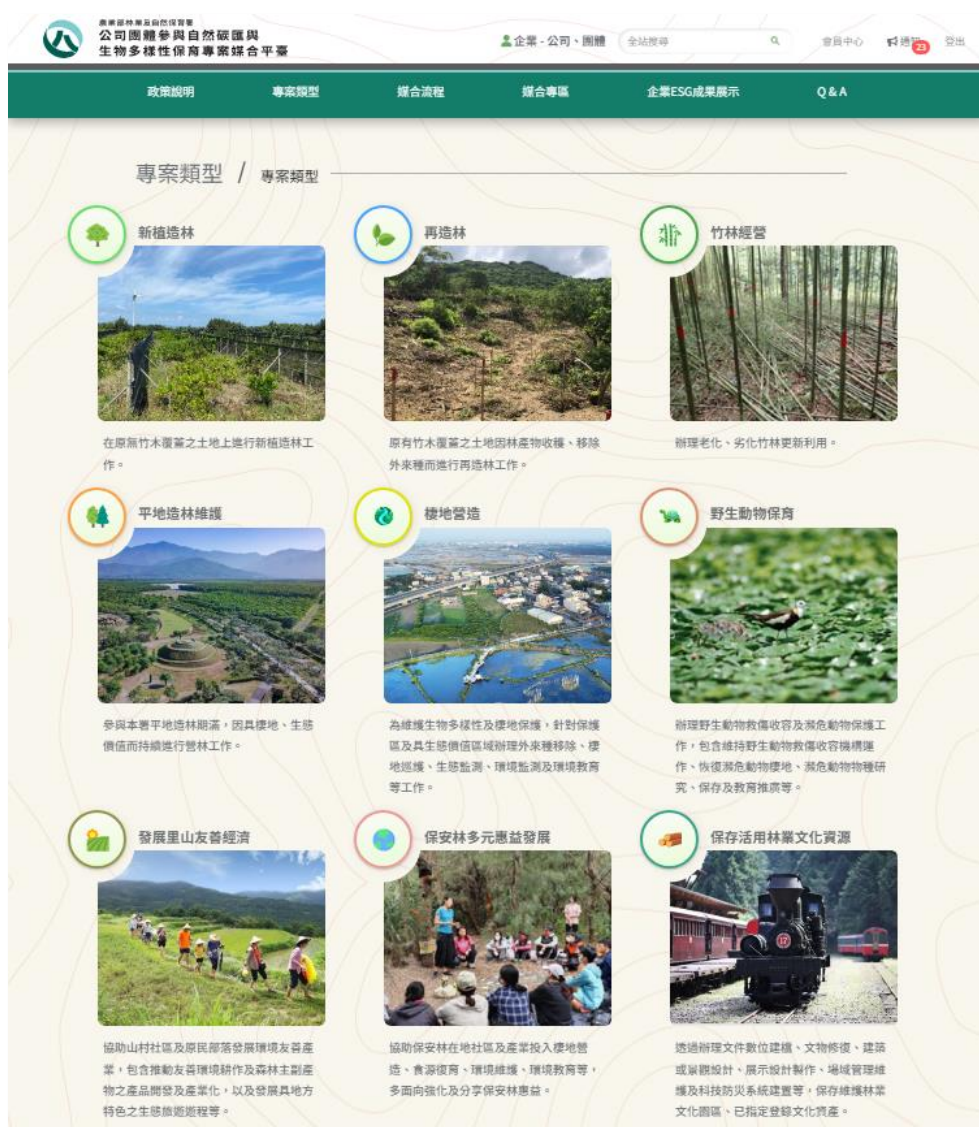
農業部林業及自然保育署
公司團體參與自然碳匯與
生物多樣性保育專案媒合平臺

企業、公司、團體 全站搜尋 會員中心 通知 23 登出

政策說明 專案類型 媒合流程 媒合專區 企業ESG成果展示 Q & A

專案類型 / 專案類型

新植造林

在原無竹木覆蓋之土地上進行新植造林工作。

再造林

原有竹木覆蓋之土地因林產物收穫、移除外來種而進行再造林工作。

竹林經營

辦理老化、劣化竹林更新利用。

平地造林維護

參與本署平地造林期滿，因具棲地、生態價值而持續進行營林工作。

棲地營造

為維護生物多樣性及棲地保護，針對保護區及具生態價值區域辦理外來種移除、棲地巡護、生態監測、環境監測及環境教育等工作。

野生動物保育

辦理野生動物救傷收容及瀕危動物保種工作，包含維持野生動物救傷收容機構運作、恢復瀕危動物棲地、瀕危動物物種研究、保存及教育推廣等。

發展里山友善經濟

協助山村社區及原民部落發展環境友善產業，包含推動友善環境耕作及森林主副產物之產品開發及產業化，以及發展具地方特色之生態旅遊遊程等。

保安林多元惠益發展

協助保安林在地社區及產業投入棲地營造、食源復育、環境維護、環境教育等，多面向強化及分享保安林惠益。

保存活用林業文化資源

透過辦理文件數位建檔、文物修復、建築或景觀設計、展示設計製作、場域管理維護及科技防災系統建置等，保存維護林業文化園區、已指定登錄文化資產。